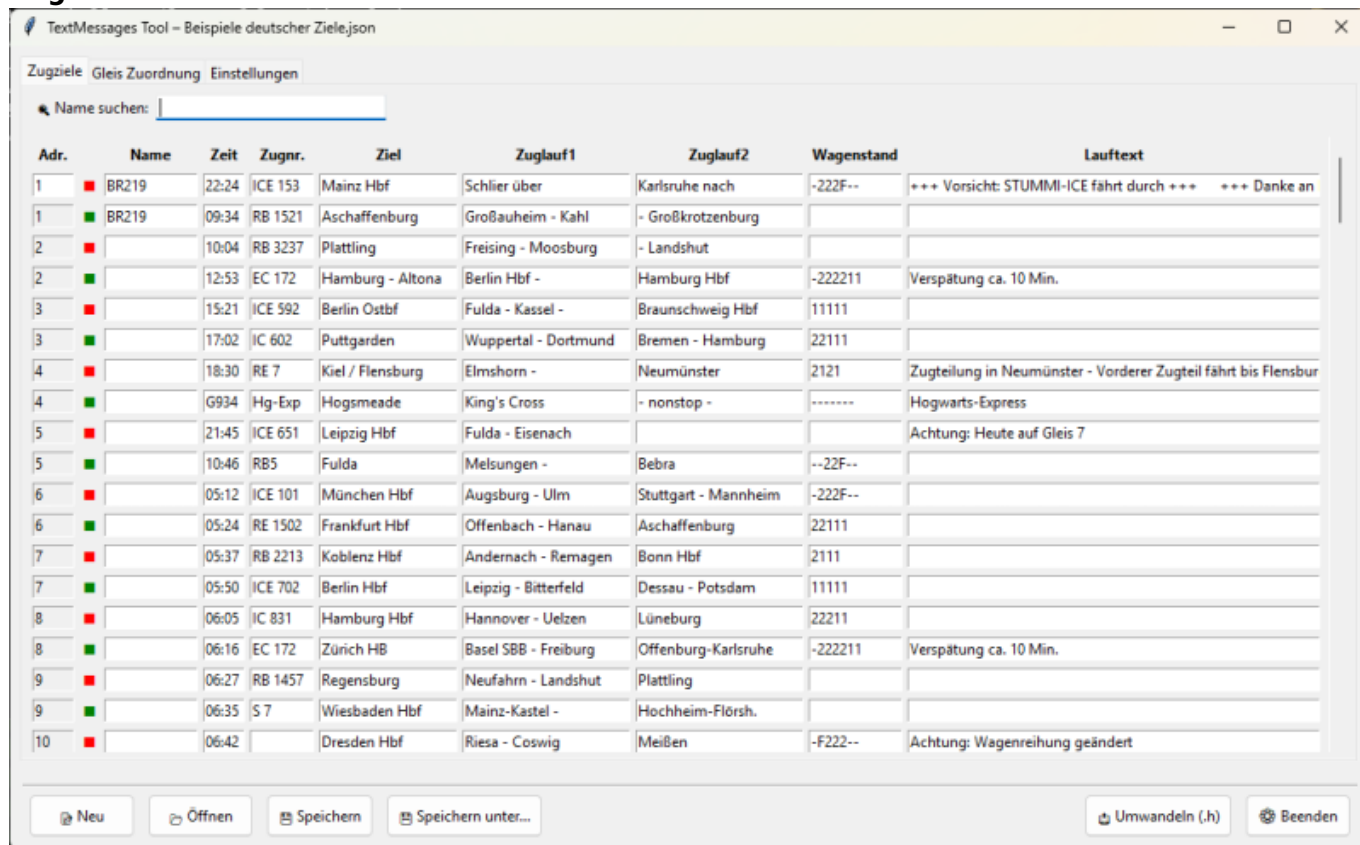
TextMessages Tool – Beispiele deutscher Ziele.json

Zugziele Gleis Zuordnung Einstellungen

Name suchen:

| Adr. | Name | Zeit | Zugnr. | Ziel | Zuglauf1 | Zuglauf2 | Wagenstand | Lauftext |
|---|---|---|---|---|---|---|---|---|
| 1 | BR219 | 22:24 | ICE 153 | Mainz Hbf | Schlier über | Karlsruhe nach | -222F-- | +++ Vorsicht: STUMMI-ICE fährt durch +++ +++ Danke an |
| 1 | BR219 | 09:34 | RB 1521 | Aschaffenburg | Großauheim - Kahl | - Großkrotzenburg | | |
| 2 | | 10:04 | RB 3237 | Plattling | Freising - Moosburg | - Landshut | | |
| 2 | | 12:53 | EC 172 | Hamburg - Altona | Berlin Hbf - | Hamburg Hbf | -222211 | Verspätung ca. 10 Min. |
| 3 | | 15:21 | ICE 592 | Berlin Ostbf | Fulda - Kassel - | Braunschweig Hbf | 11111 | |
| 3 | | 17:02 | IC 602 | Puttgarden | Wuppertal - Dortmund | Bremen - Hamburg | 22111 | |
| 4 | | 18:30 | RE 7 | Kiel / Flensburg | Elmshorn - | Neumünster | 2121 | Zugteilung in Neumünster - Vorderer Zugteil fährt bis Flensbur |
| 4 | | G934 | Hg-Exp | Hogsmeade | King's Cross | - nonstop - | ------- | Hogwarts-Express |
| 5 | | 21:45 | ICE 651 | Leipzig Hbf | Fulda - Eisenach | | | Achtung: Heute auf Gleis 7 |
| 5 | | 10:46 | RB5 | Fulda | Melsungen - | Bebra | --22F-- | |
| 6 | | 05:12 | ICE 101 | München Hbf | Augsburg - Ulm | Stuttgart - Mannheim | -222F-- | |
| 6 | | 05:24 | RE 1502 | Frankfurt Hbf | Offenbach - Hanau | Aschaffenburg | 22111 | |
| 7 | | 05:37 | RB 2213 | Koblenz Hbf | Andernach - Remagen | Bonn Hbf | 2111 | |
| 7 | | 05:50 | ICE 702 | Berlin Hbf | Leipzig - Bitterfeld | Dessau - Potsdam | 11111 | |
| 8 | | 06:05 | IC 831 | Hamburg Hbf | Hannover - Uelzen | Lüneburg | 22211 | |
| 8 | | 06:16 | EC 172 | Zürich HB | Basel SBB - Freiburg | Offenburg-Karlsruhe | -222211 | Verspätung ca. 10 Min. |
| 9 | | 06:27 | RB 1457 | Regensburg | Neufahrn - Landshut | Plattling | | |
| 9 | | 06:35 | S 7 | Wiesbaden Hbf | Mainz-Kastel - | Hochheim-Flörsh. | | |
| 10 | | 06:42 | | Dresden Hbf | Riesa - Coswig | Meißen | -F222-- | Achtung: Wagenreihung geändert |

Neu Öffnen Speichern Speichern unter... Umwandeln (.h) Beenden